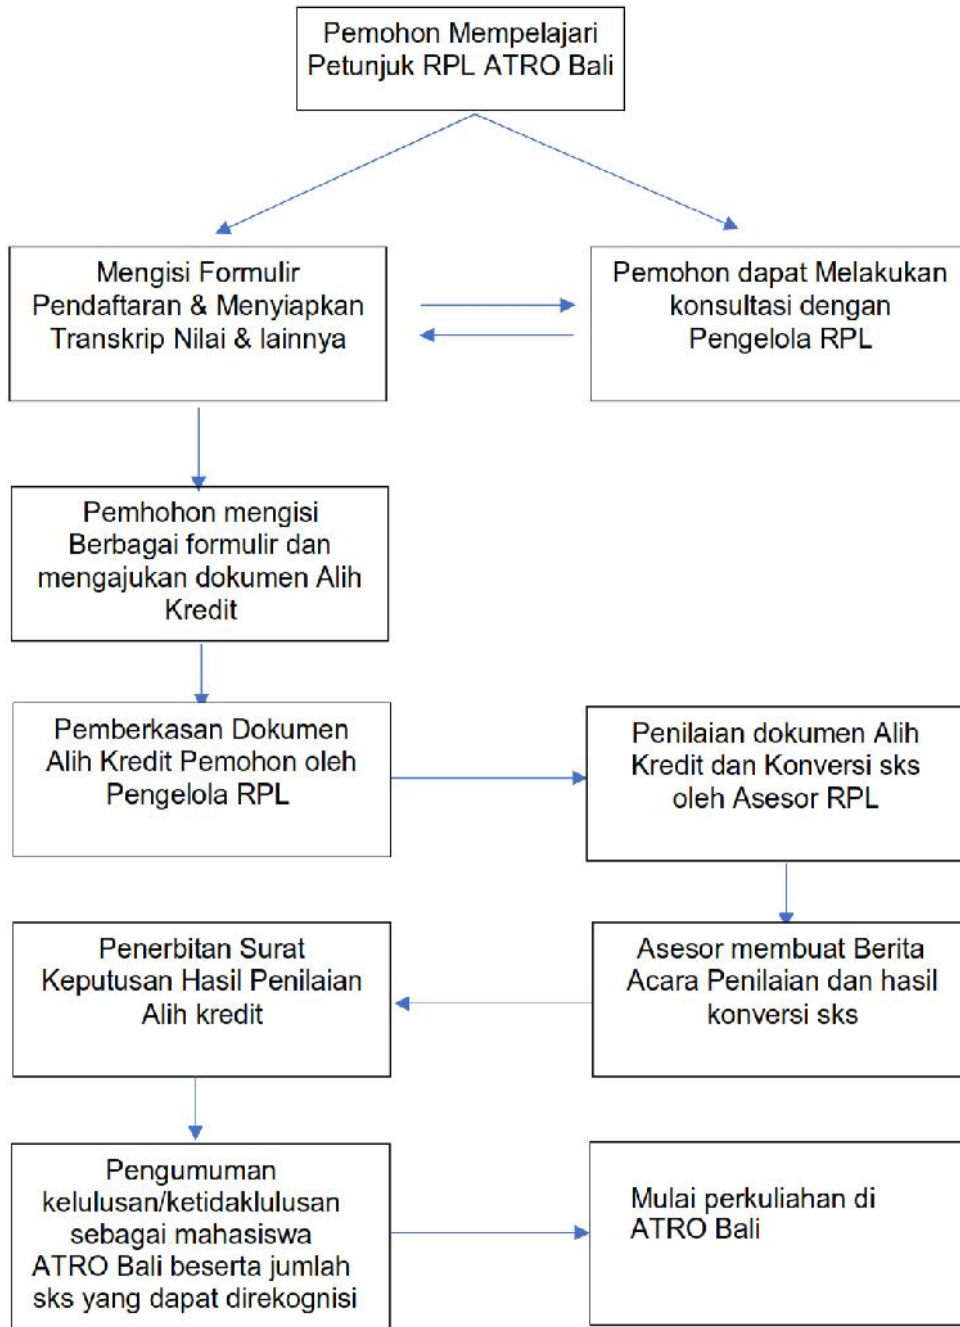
Pemohon Mempelajari Petunjuk RPL ATRO Bali

Mengisi Formulir Pendaftaran & Menyiapkan Transkrip Nilai & lainnya

Pemohon dapat Melakukan konsultasi dengan Pengelola RPL

Pemhohon mengisi Berbagai formulir dan mengajukan dokumen Alih Kredit

Pemberkasan Dokumen Alih Kredit Pemohon oleh Pengelola RPL

Penilaian dokumen Alih Kredit dan Konversi sks oleh Asesor RPL

Asesor membuat Berita Acara Penilaian dan hasil konversi sks

Penerbitan Surat Keputusan Hasil Penilaian Alih kredit

Pengumuman kelulusan/ketidaklulusan sebagai mahasiswa ATRO Bali beserta jumlah sks yang dapat direkognisi

Mulai perkuliahan di ATRO Bali